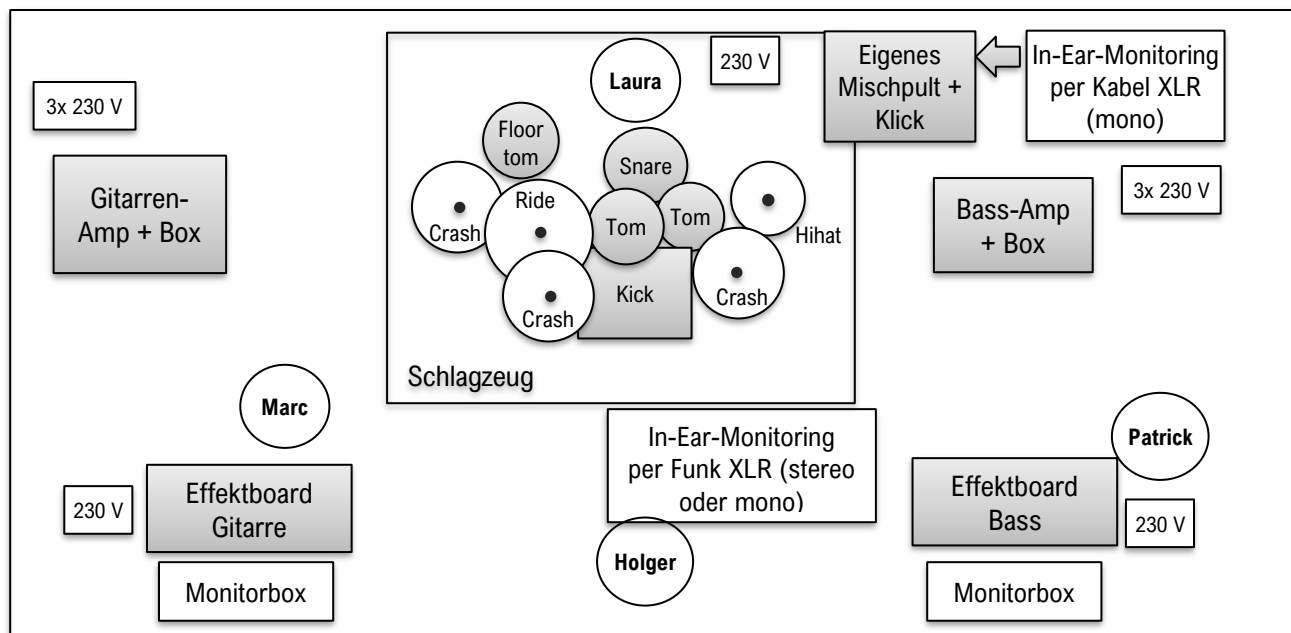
Laura

230 V

Eigenes Mischpult + Klick

In-Ear-Monitoring per Kabel XLR (mono)

3x 230 V

Gitarren-Amp + Box

Floor tom

Snare

Crash

Ride

Tom

Tom

Hihat

Crash

Kick

Crash

Bass-Amp + Box

3x 230 V

Schlagzeug

Marc

In-Ear-Monitoring per Funk XLR (stereo oder mono)

Patrick

230 V

Effektboard Gitarre

Effektboard Bass

230 V

Holger

Monitorbox

Monitorbox